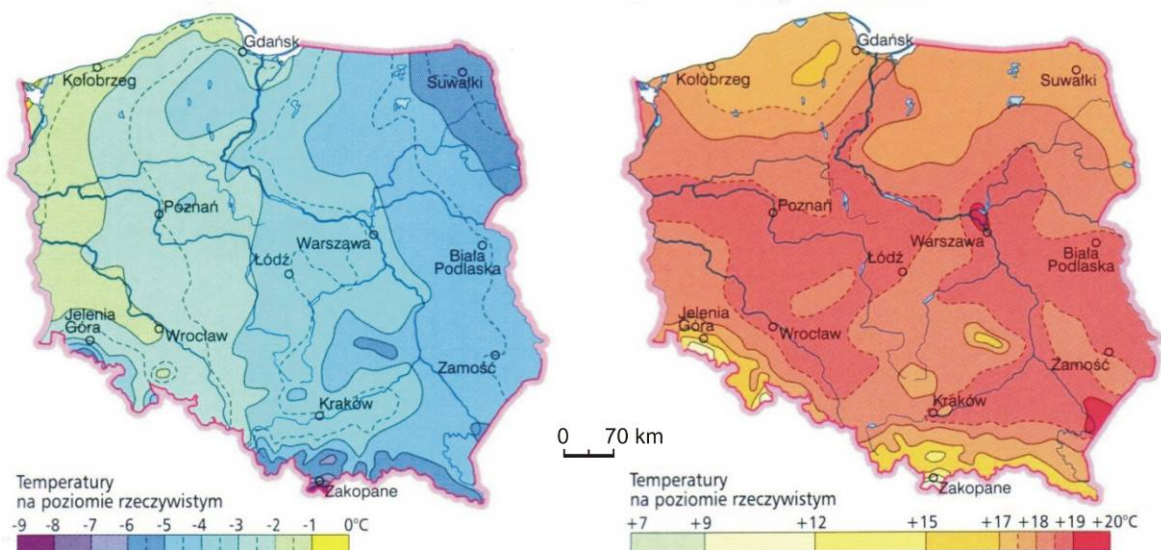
Gdańsk
Kołobrzeg
Suwałki
Poznań
Warszawa
Łódź
Biała Podlaska
Jelenia Góra
Wrocław
Zamość
Kraków
Zakopane

Temperatury na poziomie rzeczywistym
-9 -8 -7 -6 -5 -4 -3 -2 -1 0°C

0 70 km

Gdańsk
Kołobrzeg
Suwałki
Poznań
Warszawa
Łódź
Biała Podlaska
Jelenia Góra
Wrocław
Zamość
Kraków
Zakopane

Temperatury na poziomie rzeczywistym
+7 +9 +12 +15 +17 +18 +19 +20°C